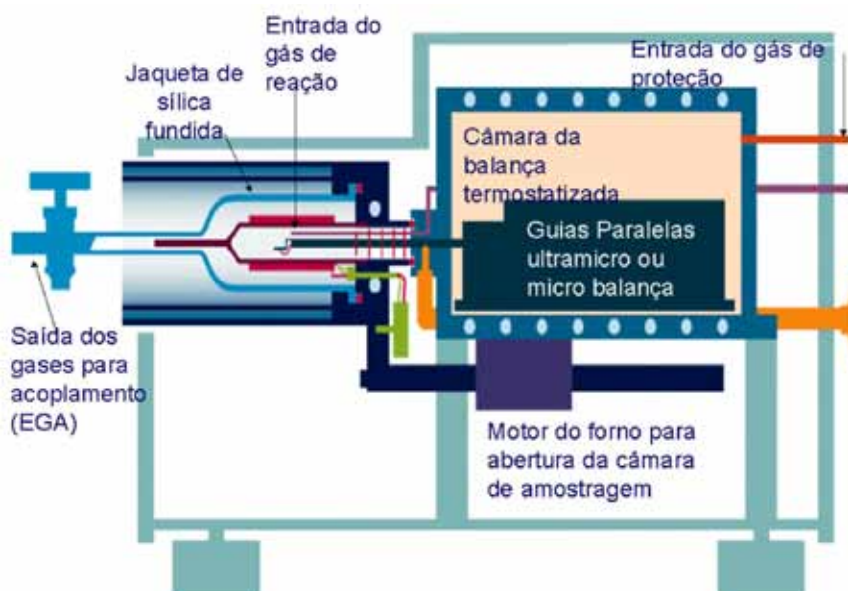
Entrada do gás de reação

Jaqueta de sílica fundida

Entrada do gás de proteção

Câmara da balança termostatizada

Guias Paralelas ultramicro ou micro balança

Saída dos gases para acoplamento (EGA)

Motor do forno para abertura da câmara de amostragem